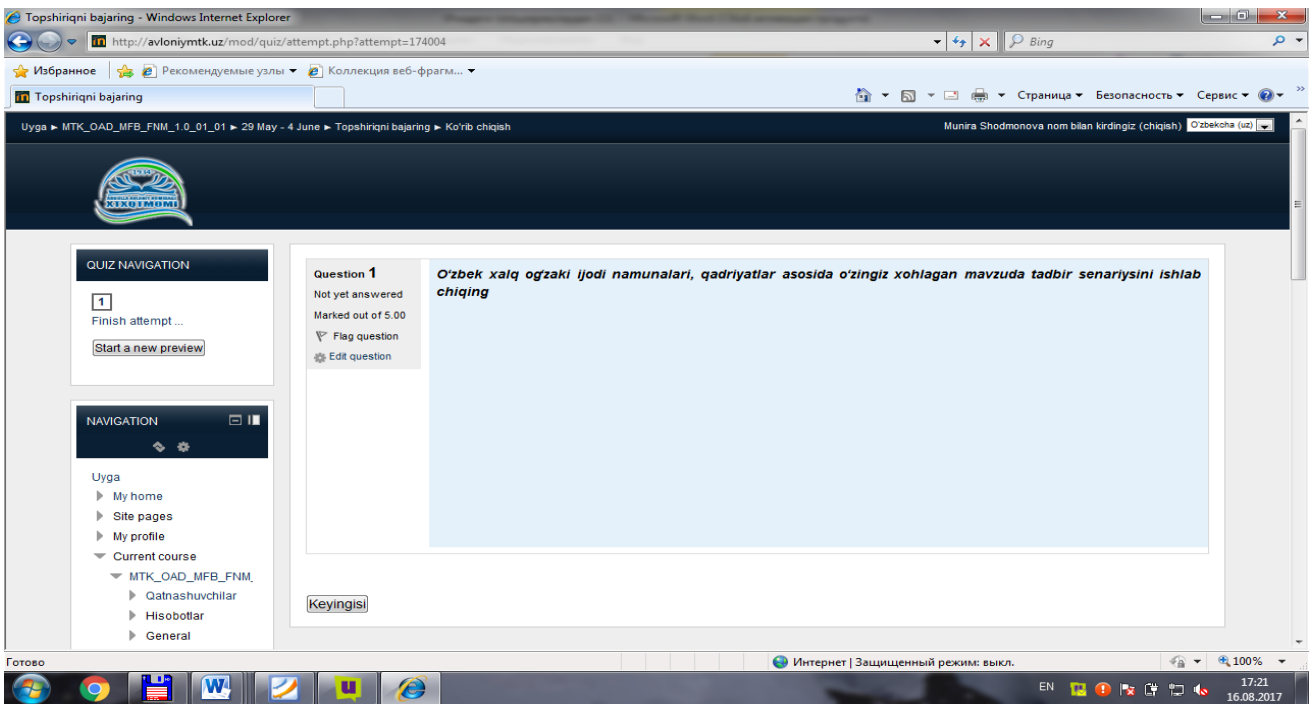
Topshiriqni bajaring - Windows Internet Explorer

http://avloniymtk.uz/mod/quiz/attempt.php?attempt=174004

Bing

Избранное

Рекомендуемые узлы ▾

Коллекция веб-фрагм... ▾

Topshiriqni bajaring

Страница ▾ Безопасность ▾ Сервис ▾

Uyga ► MTK_OAD_MFB_FNM_1.0_01_01 ► 29 May - 4 June ► Topshiriqni bajaring ► Ko'rib chiqish

Munira Shodmonova nom bilan kirdingiz (chiqish) O'zbekcha (uz)

XTXQTMOMI

QUIZ NAVIGATION

1

Finish attempt ...

Start a new preview

NAVIGATION

Uyga

My home

Site pages

My profile

Current course

MTK_OAD_MFB_FNM_

Qatnashuvchilar

Hisobotlar

General

Question 1

Not yet answered

Marked out of 5.00

Flag question

Edit question

O'zbek xalq og'zaki ijodi namunalari, qadriyatlar asosida o'zingiz xohlagan mavzuda tadbir senariysini ishlab chiqing

Keyingisi

Готово

Интернет | Защищенный режим: выкл.

100%

EN

17:21
16.08.2017